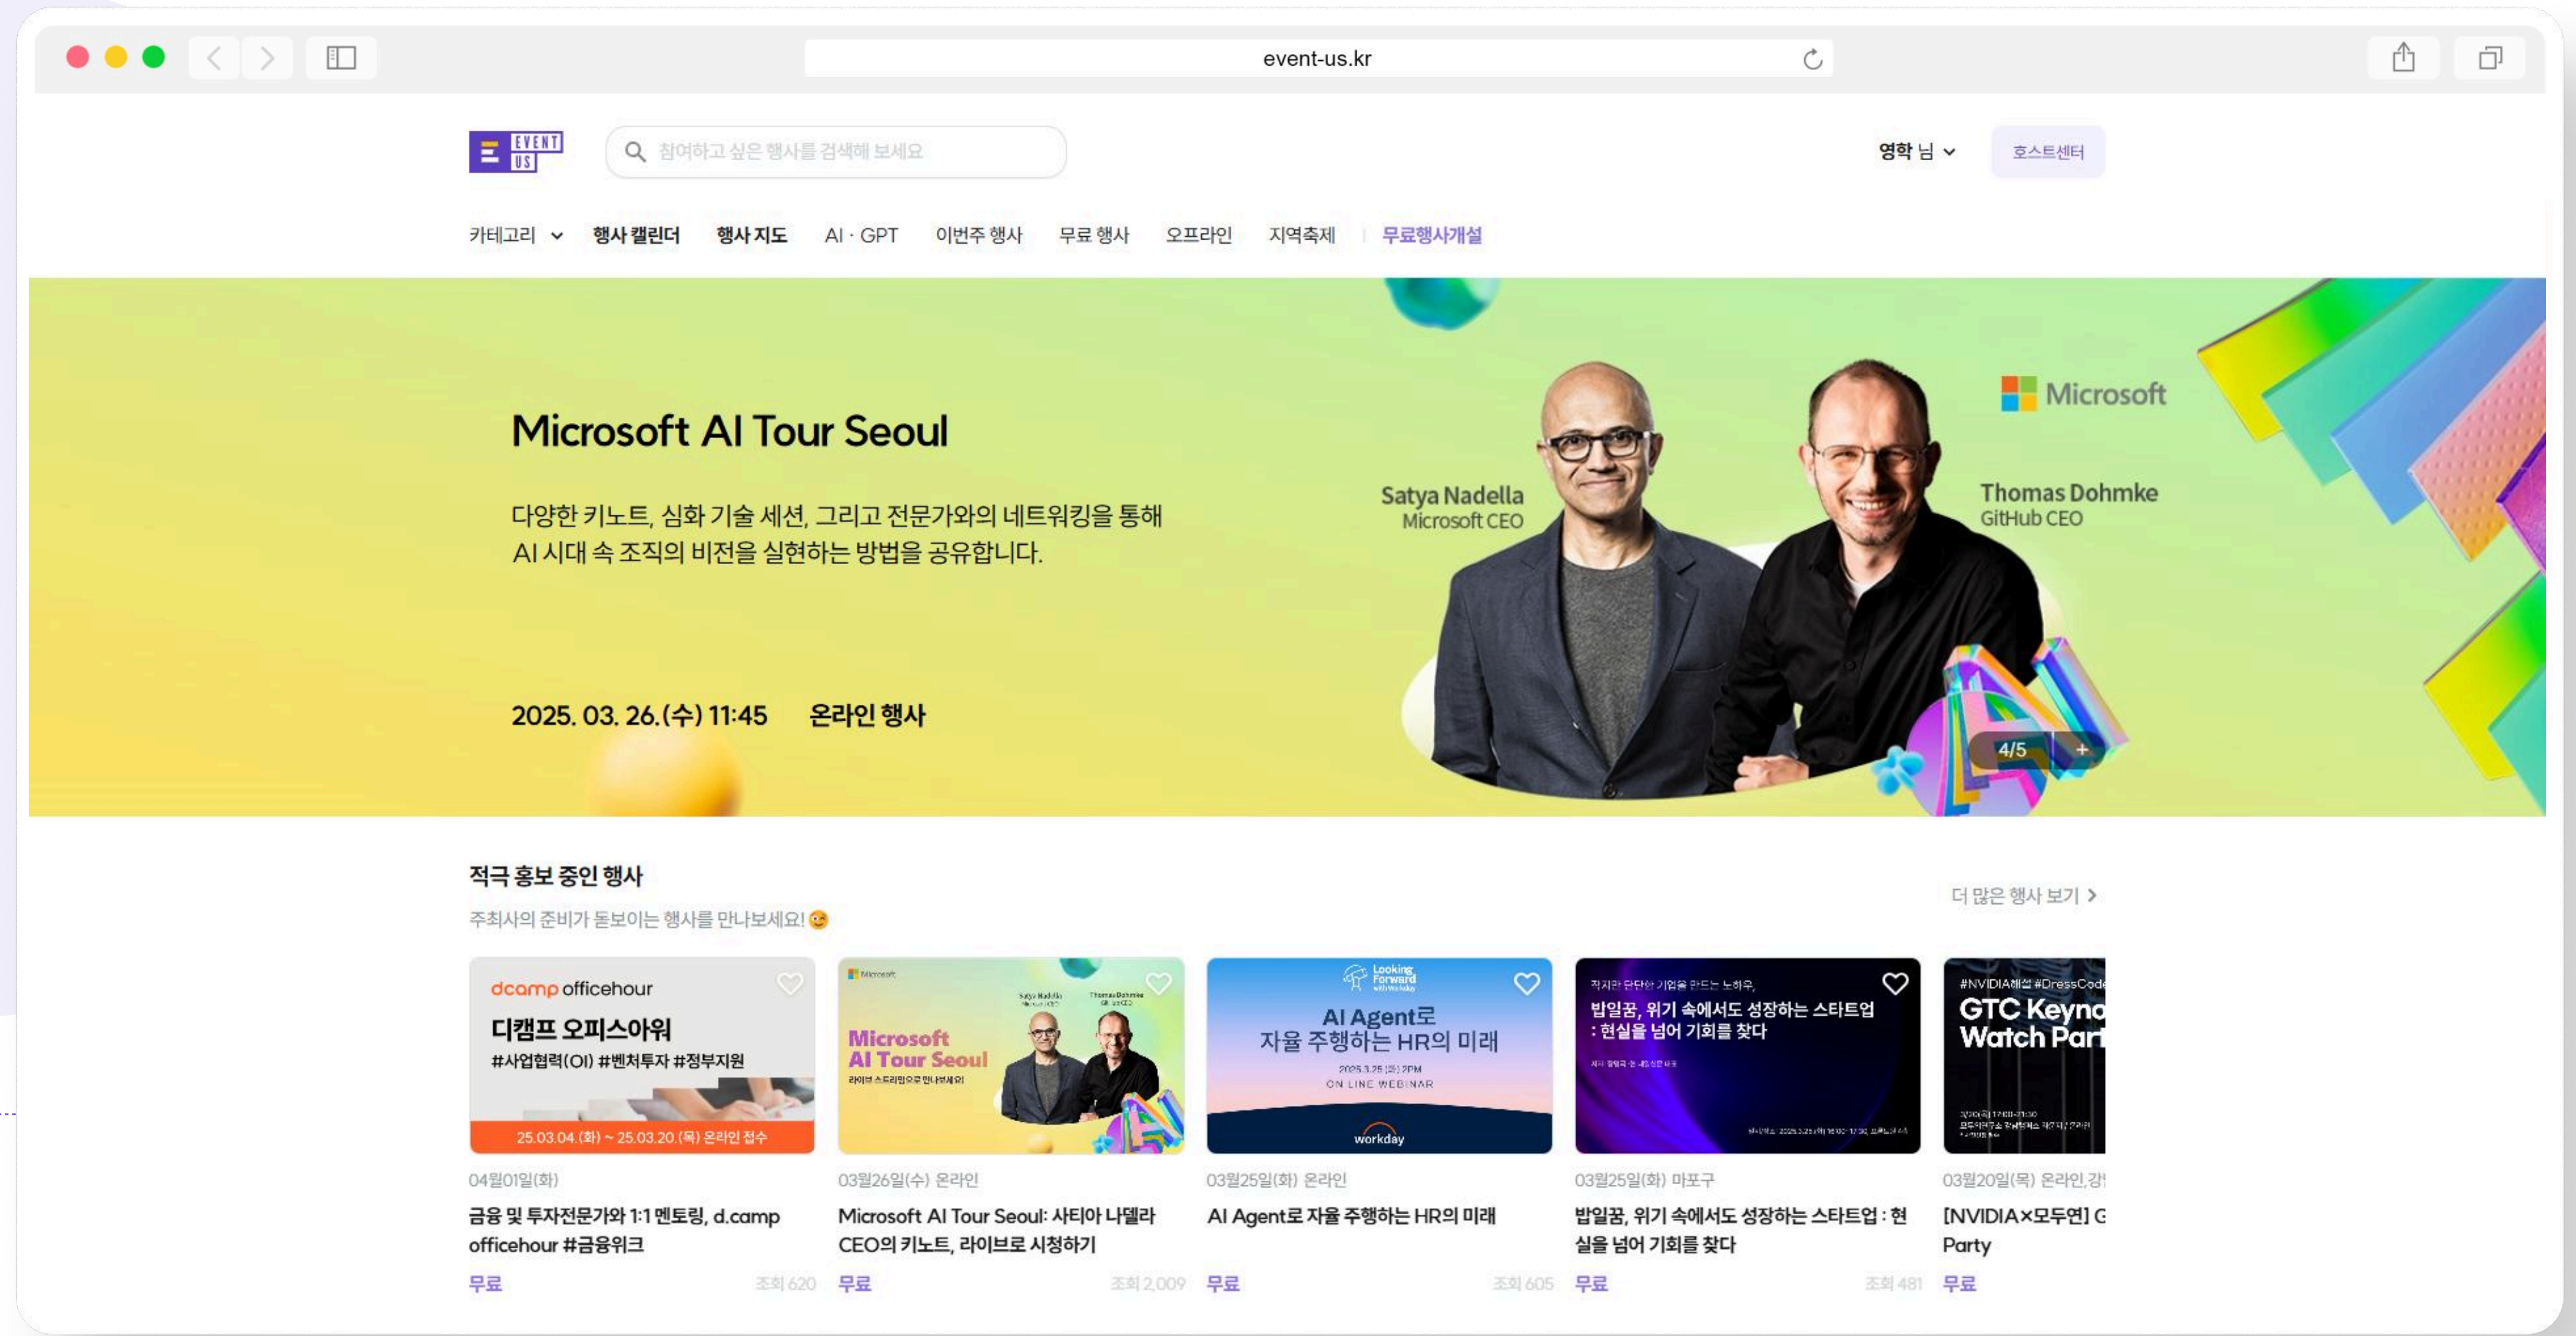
event-us.kr

EVENT US

참여하고 싶은 행사를 검색해 보세요

영학 님

호스트센터

카테고리 행사 캘린더 행사 지도 AI · GPT 이번주 행사 무료 행사 오프라인 지역축제 무료행사개설

Microsoft AI Tour Seoul

다양한 키노트, 심화 기술 세션, 그리고 전문가와의 네트워킹을 통해 AI 시대 속 조직의 비전을 실현하는 방법을 공유합니다.

2025. 03. 26.(수) 11:45 온라인 행사

Satya Nadella
Microsoft CEO

Microsoft

Thomas Dohmke
GitHub CEO

4/5 +

적극 홍보 중인 행사

주최사의 준비가 돋보이는 행사를 만나보세요!

더 많은 행사 보기 >

dcamp officehour
디캠프 오피스아워
#사업협력(OI) #벤처투자 #정부지원
25.03.04.(화) ~ 25.03.20.(목) 온라인 접수

04월01일(화)
금융 및 투자전문가와 1:1 멘토링, d.camp officehour #금융위크
무료 조회 620

Microsoft AI Tour Seoul
라이브 스트리밍으로 만나보세요!

03월26일(수) 온라인
Microsoft AI Tour Seoul: 사티아 나델라 CEO의 키노트, 라이브로 시청하기
무료 조회 2,009

Looking Forward
AI Agent로 자율 주행하는 HR의 미래
2025.3.25 (화) 2PM
ON LINE WEBINAR
workday

03월25일(화) 온라인
AI Agent로 자율 주행하는 HR의 미래
무료 조회 605

밥일꿈, 위기 속에서도 성장하는 스타트업 : 현실을 넘어 기회를 찾다

03월25일(화) 마포구
밥일꿈, 위기 속에서도 성장하는 스타트업 : 현실을 넘어 기회를 찾다
무료 조회 481

GTC Keyno Watch Par

03월20일(목) 온라인,강
[NVIDIA×모두연] G Party
무료